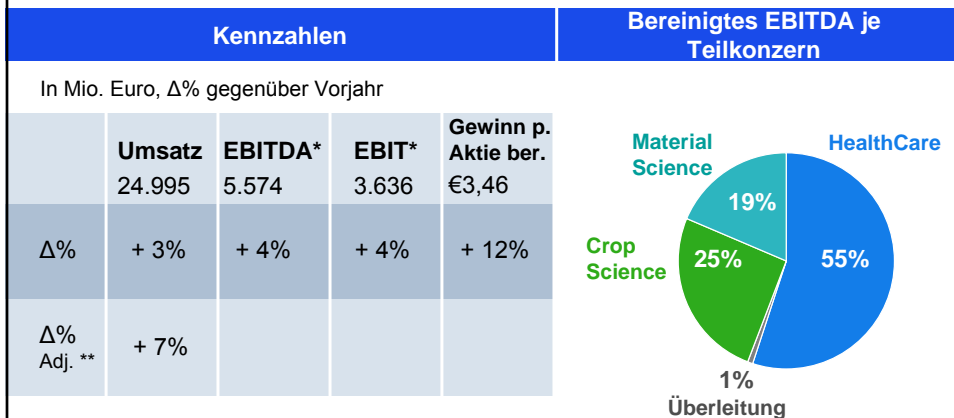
Kennzahlen

Bereinigtes EBITDA je Teilkonzern

In Mio. Euro, Δ% gegenüber Vorjahr

| | Umsatz 24.995 | EBITDA* 5.574 | EBIT* 3.636 | Gewinn p. Aktie ber. €3,46 |
|---|---|---|---|---|
| Δ% | + 3% | + 4% | + 4% | + 12% |
| Δ% Adj. ** | + 7% | | | |

Material Science
HealthCare
19%
Crop Science
25%
55%
1%
Überleitung